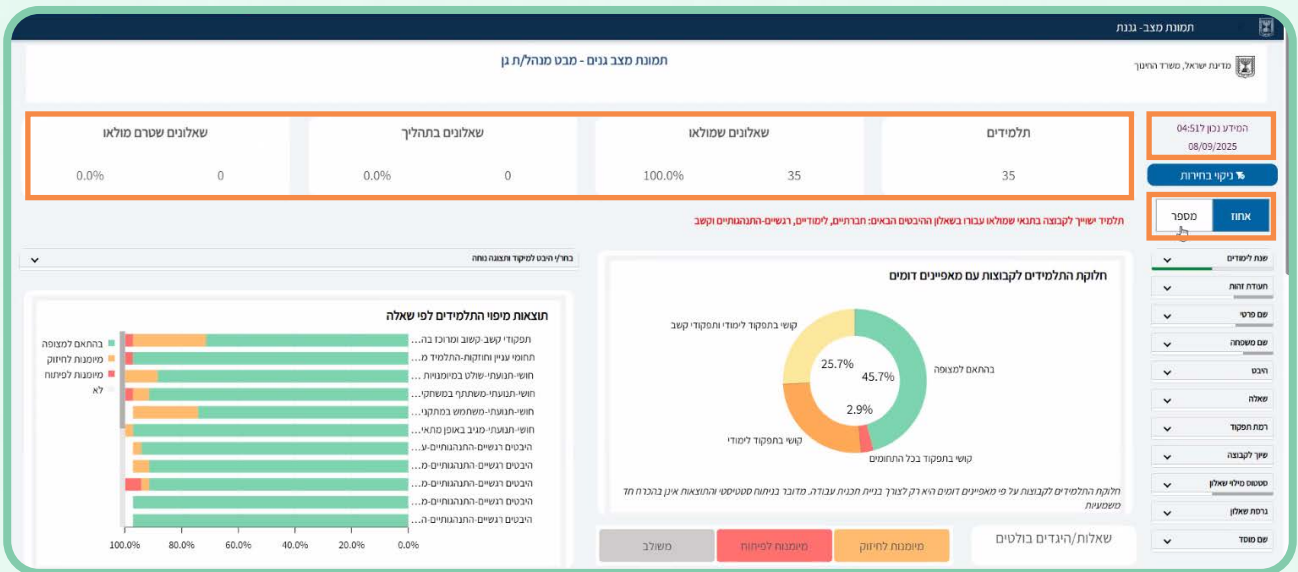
תמונת מצב- גננת

מדינת ישראל, משרד החינוך

תמונת מצב גנים - מבט מנהל/ת גן

המידע נכון ל 04:517
08/09/2025

ניקוי בחירות

| תלמידים | שאלונים שמולאו | | שאלונים בתהליך | | שאלונים שטרם מולאו | |
|---|---|---|---|---|---|---|
| 35 | 35 | 100.0% | 0 | 0.0% | 0 | 0.0% |

אחוז
מספר

תלמיד ישוייך לקבוצה בתנאי שמולאו עבורו בשאלון ההיבטים הבאים: חברתיים, לימודיים, רגשיים-התנהגותיים וקשב

שנת לימודים
תעודת זהות
שם פרטי
שם משפחה
היבט
שאלה
רמת תפקוד
שיוך לקבוצה
סטטוס מילוי שאלון
גרסת שאלון
שם מוסד

חלוקת התלמידים לקבוצות עם מאפיינים דומים

קושי בתפקוד לימודי ותפקודי קשב
25.7%
45.7%
בהתאם למצופה
2.9%
קושי בתפקוד לימודי
קושי בתפקוד בכל התחומים

חלוקת התלמידים לקבוצות על פי מאפיינים דומים היא רק לצורך בניית תכנית עבודה. מדובר בניתוח סטטיסטי והתוצאות אינן בהכרח חד משמעיות

בחר/י היבט למיקוד ותצוגה נוחה

תוצאות מיפוי התלמידים לפי שאלה

תפקודי קשב-קשוב ומרוכז בה...
תחומי עניין וחוזקות-התלמיד מ...
חושי-תנועתי-שולט במיומנויות ...
חושי-תנועתי-משתתף במשחקי...
חושי-תנועתי-משתמש במחקי...
חושי-תנועתי-מגיב באופן מתאי...
היבטים רגשיים-התנהגותיים-ע...
היבטים רגשיים-התנהגותיים-מ...
היבטים רגשיים-התנהגותיים-מ...
היבטים רגשיים-התנהגותיים-מ...
היבטים רגשיים-התנהגותיים-ה...

100.0% 80.0% 60.0% 40.0% 20.0% 0.0%

בהתאם למצופה
מיומנות לחיזוק
מיומנות לפיתוח
לא

שאלות/היגדים בולטים
מיומנות לחיזוק
מיומנות לפיתוח
משולב